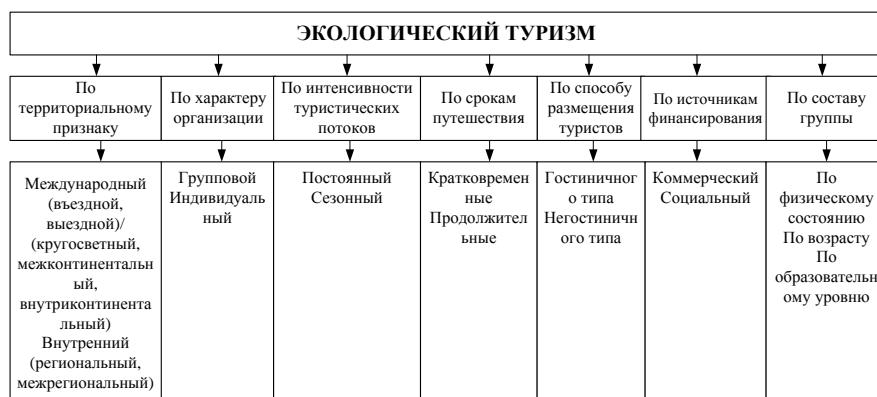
ЭКОЛОГИЧЕСКИЙ ТУРИЗМ

| По территориальному признаку | По характеру организации | По интенсивности туристических потоков | По срокам путешествия | По способу размещения туристов | По источникам финансирования | По составу группы |
|---|---|---|---|---|---|---|
| Международный (въездной, выездной)/ (кругосветный, межконтинентальный, внутриконтинентальный) Внутренний (региональный, межрегиональный) | Групповой Индивидуальный | Постоянный Сезонный | Кратковременные Продолжительные | Гостиничного типа Негостиничного типа | Коммерческий Социальный | По физическому состоянию По возрасту По образовательному уровню |